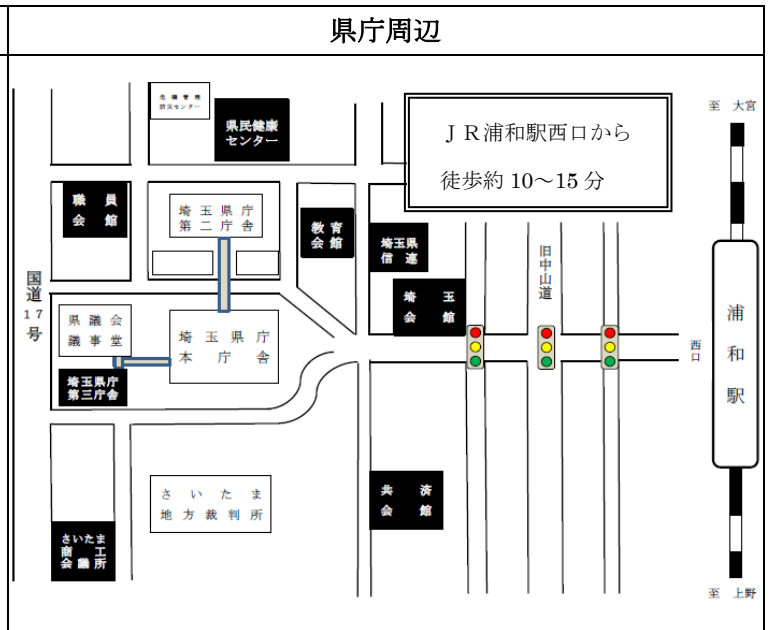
県庁周辺

北浦警察
防災センター

県民健康
センター

ＪＲ浦和駅西口から
徒歩約 10～15 分

至 大宮

職員
会館

埼玉県庁
第二庁舎

教育
会館

埼玉県
信連

旧中山道

国道17号

県議会
議事堂

埼玉県庁
本庁舎

埼玉
会館

西口

浦和駅

埼玉県庁
第三庁舎

さいたま
地方裁判所

共済
会館

さいたま
商工
会議所

至 上野